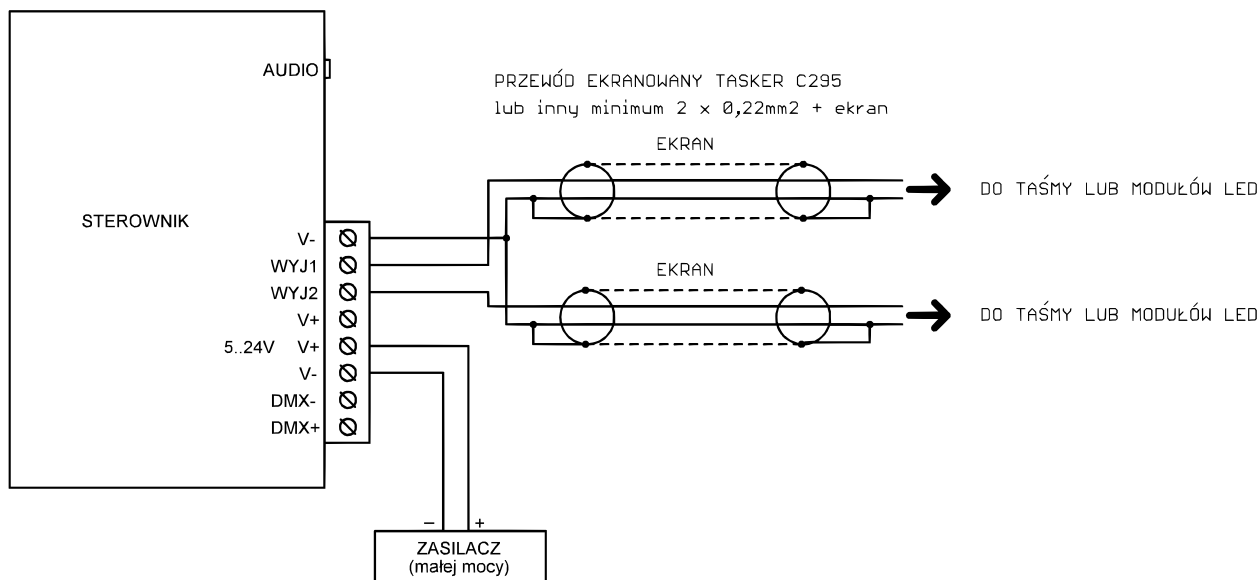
AUDIO

STEROWNIK

V-
WYJ1
WYJ2
V+
5..24V V+
V-
DMX-
DMX+

PRZEWÓD EKRANOWANY TASKER C295
lub inny minimum 2 x 0,22mm2 + ekran

EKRAN

DO TAŚMY LUB MODUŁÓW LED

EKRAN

DO TAŚMY LUB MODUŁÓW LED

–
+
ZASILACZ
(małej mocy)